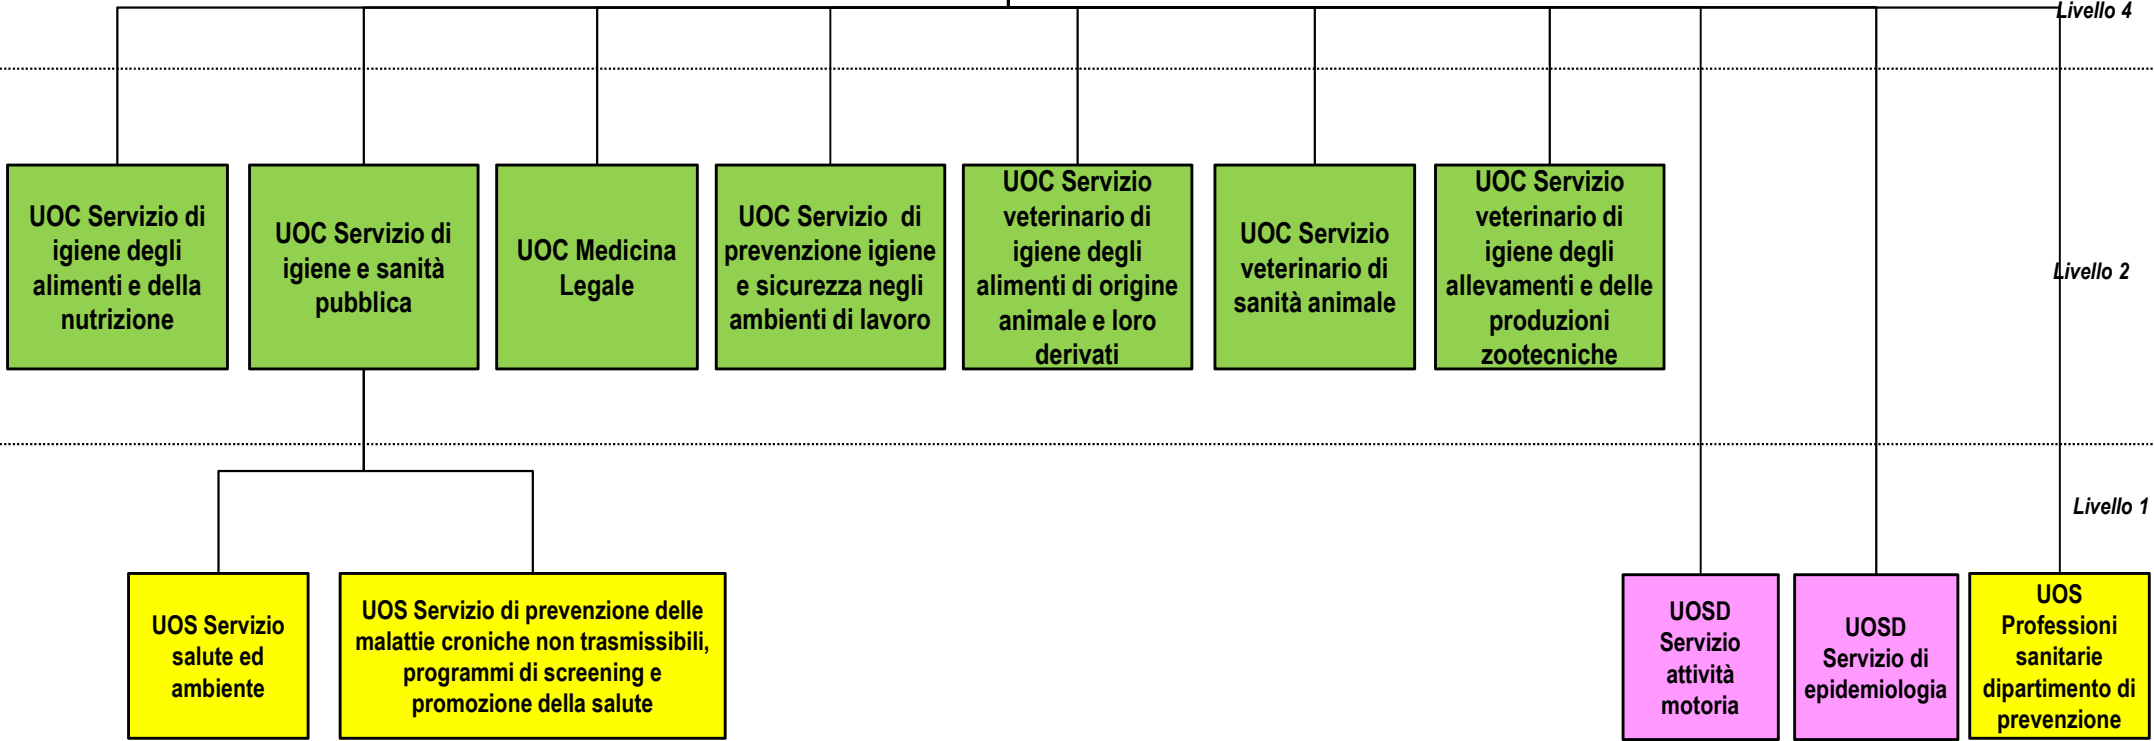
Livello 4

Livello 2

UOC Servizio di igiene degli alimenti e della nutrizione

UOC Servizio di igiene e sanità pubblica

UOC Medicina Legale

UOC Servizio di prevenzione igiene e sicurezza negli ambienti di lavoro

UOC Servizio veterinario di igiene degli alimenti di origine animale e loro derivati

UOC Servizio veterinario di sanità animale

UOC Servizio veterinario di igiene degli allevamenti e delle produzioni zootecniche

Livello 1

UOS Servizio salute ed ambiente

UOS Servizio di prevenzione delle malattie croniche non trasmissibili, programmi di screening e promozione della salute

UOSD Servizio attività motoria

UOSD Servizio di epidemiologia

UOS Professioni sanitarie dipartimento di prevenzione